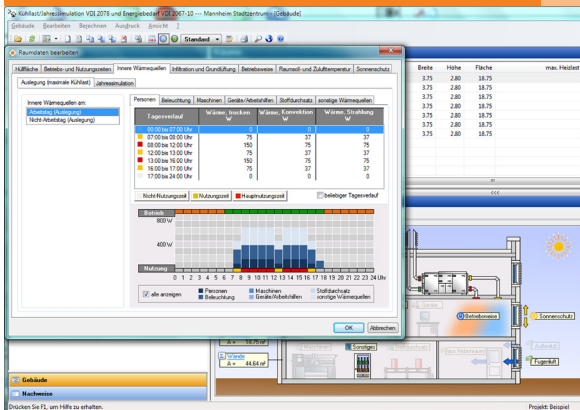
Kühllast/Jahressimulation VDI 2078 und Energiebedarf VDI 2067-10 --- Mannheim Stadtzentrum - [Gebäude]

Gebäude Bearbeiten Berechnen Ausdruck Ansicht ?

Standard

Raumdaten bearbeiten

Hüllfläche | Betriebs- und Nutzungszeiten | Innere Wärmequellen | Infiltration und Grundlüftung | Betriebsweise | Raumsoll- und Zulufttemperatur | Sonnenschutz

Auslegung (maximale Kühllast) | Jahressimulation

Innere Wärmequellen am:
Arbeitstag (Auslegung)
Nicht-Arbeitstag (Auslegung)

Personen | Beleuchtung | Maschinen | Geräte/Arbeitshilfen | Stoffdurchsatz | sonstige Wärmequellen

| Tagesverlauf | Wärme, trocken W | Wärme, Konvektion W | Wärme, Strahlung W |
|---|---|---|---|
| 00:00 bis 07:00 Uhr | 0 | 0 | 0 |
| 07:00 bis 08:00 Uhr | 75 | 37 | 37 |
| 08:00 bis 12:00 Uhr | 150 | 75 | 75 |
| 12:00 bis 13:00 Uhr | 75 | 37 | 37 |
| 13:00 bis 16:00 Uhr | 150 | 75 | 75 |
| 16:00 bis 17:00 Uhr | 75 | 37 | 37 |
| 17:00 bis 24:00 Uhr | 0 | 0 | 0 |

Nicht-Nutzungszeit | Nutzungszeit | Hauptnutzungszeit | beliebiger Tagesverlauf

Betrieb
800 W
400 W
Nutzung
0 1 2 3 4 5 6 7 8 9 10 11 12 13 14 15 16 17 18 19 20 21 22 23 24 Uhr

alle anzeigen | Personen | Beleuchtung | Maschinen | Geräte/Arbeitshilfen | Stoffdurchsatz | sonstige Wärmequellen

OK | Abbrechen

| Breite | Höhe | Fläche | max. Heizlast |
|---|---|---|---|
| 3.75 | 2.80 | 18.75 | |
| 3.75 | 2.80 | 18.75 | |
| 3.75 | 2.80 | 18.75 | |
| 3.75 | 2.80 | 18.75 | |
| 3.75 | 2.80 | 18.75 | |
| 3.75 | 2.80 | 18.75 | |
| 3.75 | 2.80 | 18.75 | |
| 3.75 | 2.80 | 18.75 | |

Betriebsweise
Sonnenschutz
Sonstiges
Fugenluft
A = 56.75 m²
Wände
A = 44.64 m²

Gebäude
Nachweise

Drücken Sie F1, um Hilfe zu erhalten.
Projekt: Beispiel